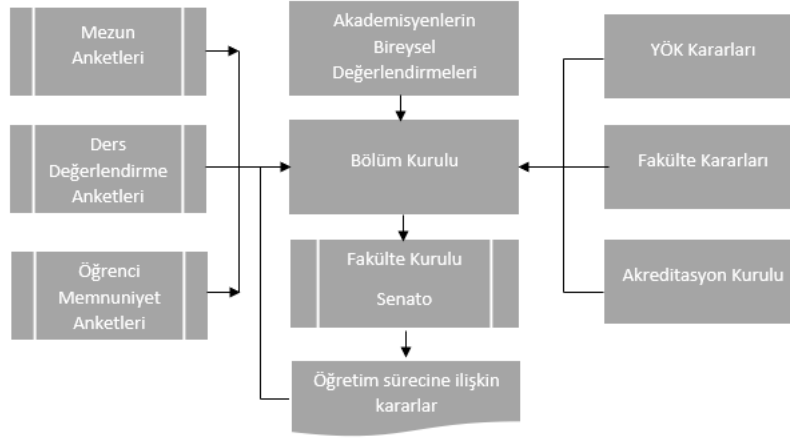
Mezun Anketleri

Ders Değerlendirme Anketleri

Öğrenci Memnuniyet Anketleri

Akademisyenlerin Bireysel Değerlendirmeleri

Bölüm Kurulu

Fakülte Kurulu

Senato

Öğretim sürecine ilişkin kararlar

YÖK Kararları

Fakülte Kararları

Akreditasyon Kurulu